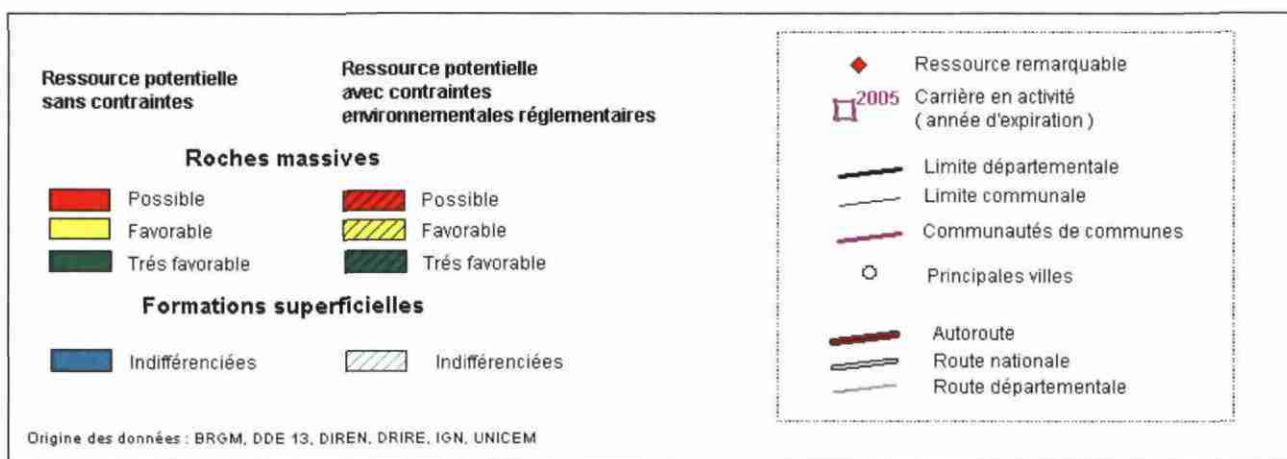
Ressource potentielle sans contraintes

Ressource potentielle avec contraintes environnementales réglementaires

Roches massives

Possible

Possible

Favorable

Favorable

Trés favorable

Trés favorable

Formations superficielles

Indifférenciées

Indifférenciées

Ressource remarquable

2005 Carrière en activité ( année d'expiration )

Limite départementale

Limite communale

Communautés de communes

Principales villes

Autoroute

Route nationale

Route départementale

Origine des données : BRGM, DDE 13, DIREN, DRIRE, IGN, UNICEM